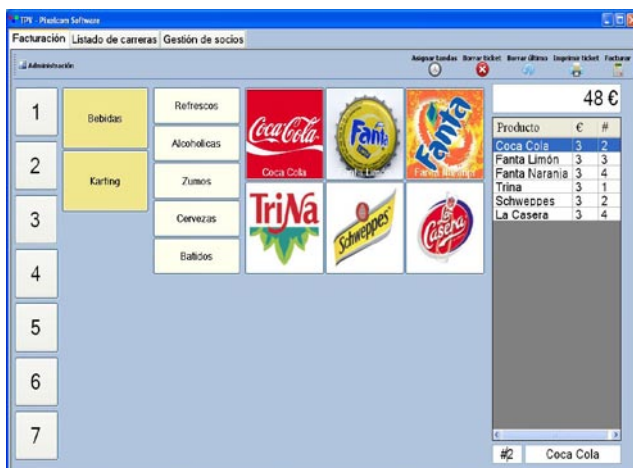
TPV - Pixelcam Software

Facturación Listado de carreras Gestión de socios

Administración

Asignar tandas Borrar ticket Borrar último Imprimir ticket Facturar

48 €

1
2
3
4
5
6
7

Bebidas
Karting

Refrescos
Alcoholicas
Zumos
Cervezas
Batidos

Coca-Cola
Coca Cola
Fanta
Fanta Limón
Fanta
Fanta Naranja
TriNa
Schweppes
La Casera

| Producto | € | # |
|---|---|---|
| Coca Cola | 3 | 2 |
| Fanta Limón | 3 | 3 |
| Fanta Naranja | 3 | 4 |
| Trina | 3 | 1 |
| Schweppes | 3 | 2 |
| La Casera | 3 | 4 |

#2 Coca Cola